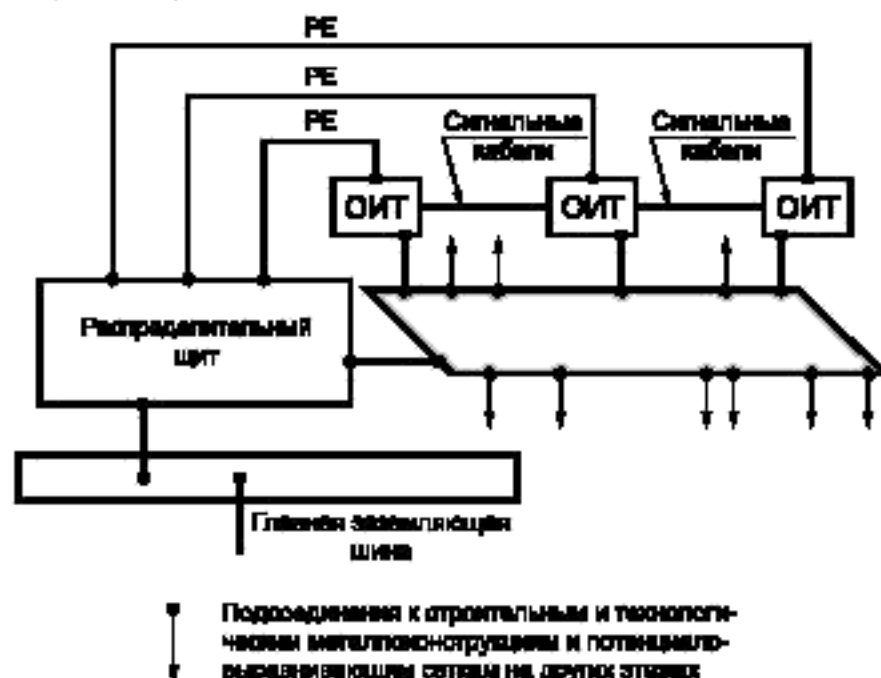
PE

PE

PE

Сигнальные кабели

Сигнальные кабели

ОИТ

ОИТ

ОИТ

Распределительный щит

Главная заземляющая шина

Подсоединения к строительным и технологическим металлоконструкциям и потенциаловыравнивающим сетям на других этажах